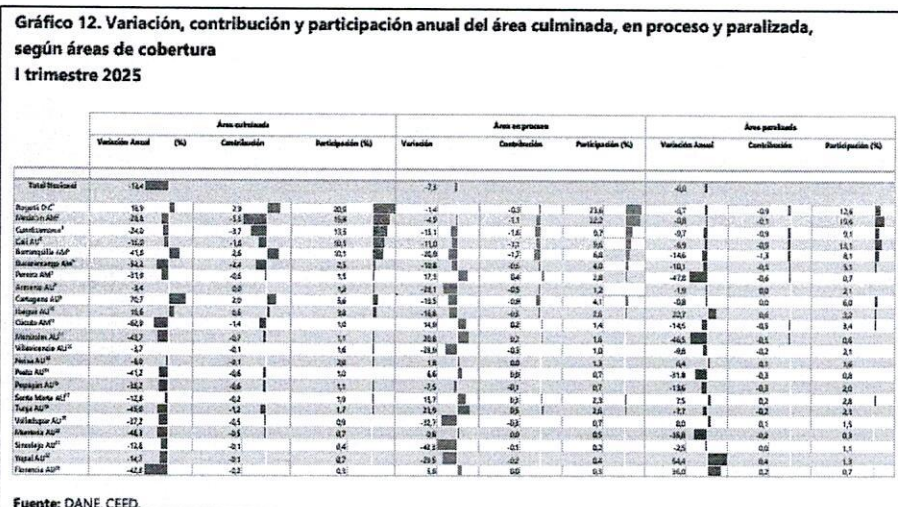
Gráfico 12. Variación, contribución y participación anual del área culminada, en proceso y paralizada, según áreas de cobertura
I trimestre 2025

| | Área culminada | | | Área en proceso | | | Área paralizada | | |
|---|---|---|---|---|---|---|---|---|---|
| | Variación Anual (%) | Contribución | Participación (%) | Variación | Contribución | Participación (%) | Variación Anual | Contribución | Participación (%) |
| Total Nacional | -12,4 | | | -7,3 | | | -0,0 | | |
| Bogotá D.C. | 18,9 | 2,9 | 20,9 | -1,4 | -0,3 | 23,6 | -0,7 | -0,9 | 12,6 |
| Medellín AM | -26,6 | -5,5 | 15,6 | -4,9 | -1,1 | 22,2 | -0,6 | -0,1 | 19,6 |
| Cundinamarca | -24,0 | -3,7 | 13,5 | -13,1 | -1,6 | 9,7 | -0,7 | -0,9 | 9,1 |
| Cali AU | -15,0 | -1,6 | 10,1 | -11,0 | -1,2 | 9,6 | -6,9 | -0,9 | 13,1 |
| Barranquilla AM | 41,8 | 2,6 | 10,1 | -20,6 | -1,7 | 6,6 | -14,6 | -1,3 | 8,1 |
| Bucaramanga AM | -34,2 | -2,4 | 5,1 | -18,8 | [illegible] | 4,0 | -10,1 | -0,5 | 5,1 |
| Pereira AM | -31,9 | -0,6 | 1,5 | 17,3 | 0,4 | 2,8 | -17,8 | -0,5 | 0,7 |
| Armenia AU | -3,4 | 0,0 | 1,2 | -21,1 | -0,5 | 1,2 | -1,9 | 0,0 | 2,1 |
| Cartagena AU | 70,7 | 2,0 | 5,6 | -19,5 | -0,9 | 4,1 | -0,8 | 0,0 | 6,0 |
| Ibagué AU | 15,6 | 0,6 | 3,6 | -16,6 | -0,3 | 1,6 | 22,7 | 0,6 | 3,2 |
| Cúcuta AM | -62,9 | -1,4 | 1,0 | 14,9 | 0,2 | 1,6 | -14,5 | -0,5 | 3,4 |
| Manizales AU | -41,7 | -0,7 | 1,1 | 20,6 | 0,2 | 1,6 | -46,5 | -0,1 | 0,6 |
| Villavicencio AU | -5,7 | -0,1 | 1,6 | -21,9 | -0,3 | 1,0 | -9,6 | -0,2 | 2,1 |
| Neiva AU | -9,0 | -0,1 | 0,8 | 1,8 | 0,0 | 1,3 | 6,4 | 0,1 | 1,6 |
| Pasto AU | -41,2 | -0,6 | 1,0 | 6,6 | 0,1 | 0,7 | -31,8 | -0,3 | 0,6 |
| Popayán AU | -38,2 | -0,6 | 1,1 | -7,5 | -0,1 | 0,7 | -13,6 | -0,3 | 2,0 |
| Santa Marta AU | -12,6 | -0,2 | 1,0 | 15,7 | 0,3 | 2,3 | 7,5 | 0,2 | 2,8 |
| Tunja AU | -45,8 | -1,2 | 1,7 | 21,9 | 0,5 | 2,6 | -7,7 | -0,2 | 2,1 |
| Valledupar AU | -27,2 | -0,5 | 0,9 | -12,7 | -0,1 | 0,7 | 8,0 | 0,1 | 1,5 |
| Montería AU | -6,2 | -0,1 | 0,7 | -2,8 | 0,0 | 0,5 | -35,8 | -0,2 | 0,3 |
| Sincelejo AU | -12,8 | -0,1 | 0,4 | -42,2 | -0,1 | 0,2 | -2,5 | 0,0 | 1,1 |
| Yopal AU | -14,3 | -0,1 | 0,7 | -29,5 | -0,2 | 0,4 | 54,4 | 0,4 | 1,3 |
| Florencia AU | -42,8 | -0,2 | 0,3 | 5,6 | 0,0 | 0,3 | 36,0 | 0,2 | 0,7 |

Fuente: DANE, CEED.